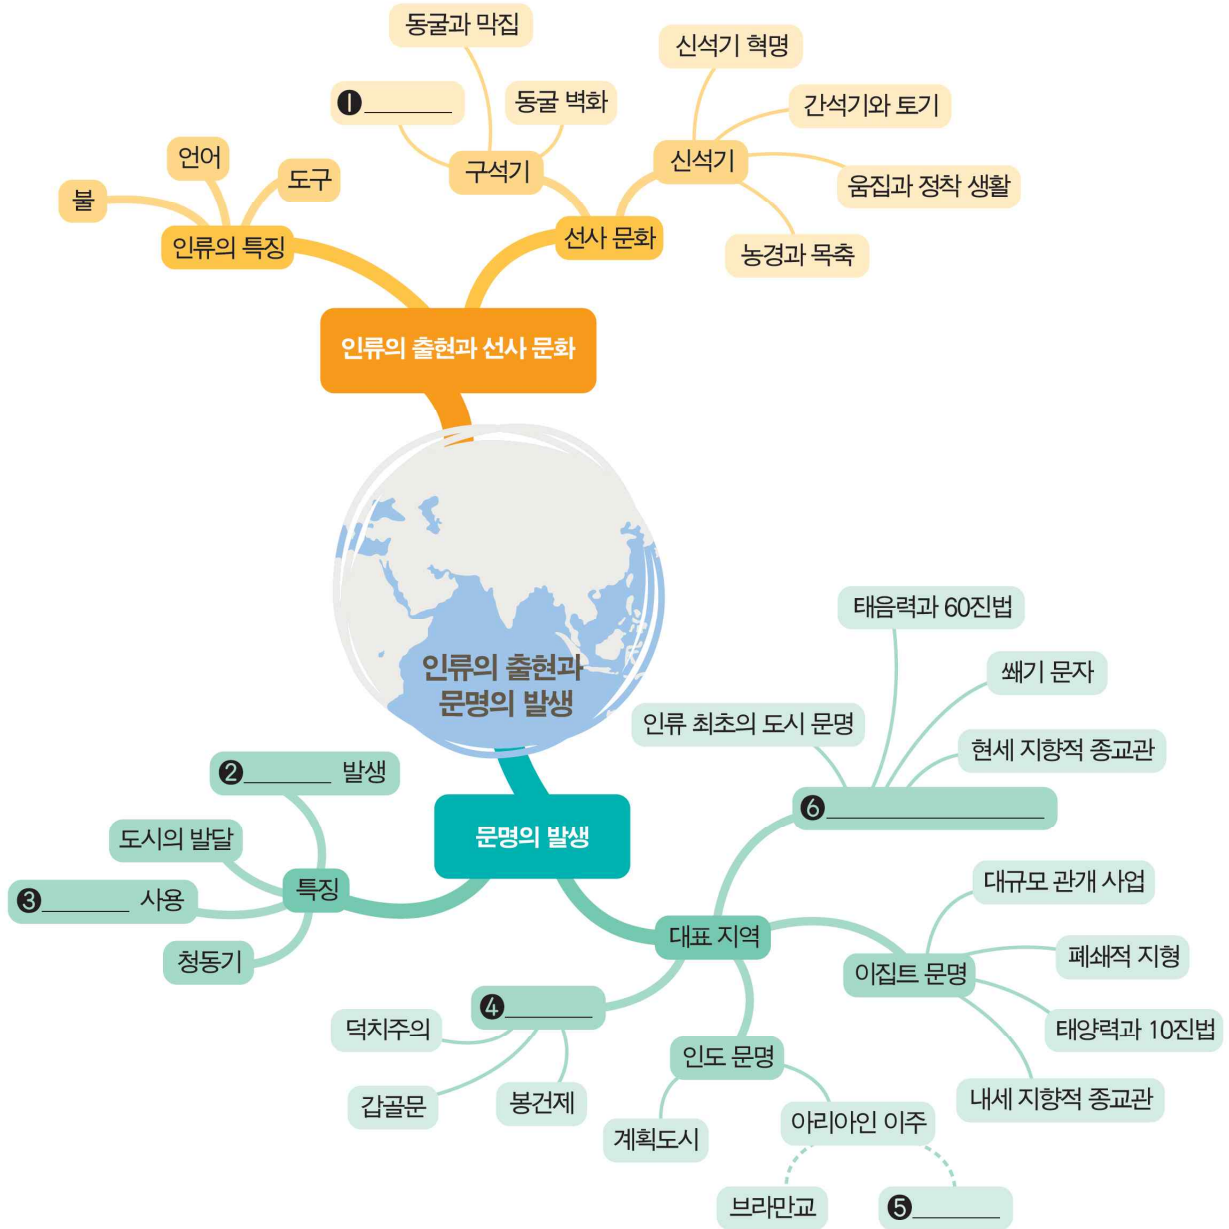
동굴과 막집

신석기 혁명

❶________

동굴 벽화

간석기와 토기

신석기

구석기

언어

움집과 정착 생활

도구

불

선사 문화

인류의 특징

농경과 목축

인류의 출현과 선사 문화

인류의 출현과 문명의 발생

태음력과 60진법

쐐기 문자

인류 최초의 도시 문명

현세 지향적 종교관

❷________ 발생

❻____________________

문명의 발생

도시의 발달

특징

대규모 관개 사업

❸________ 사용

대표 지역

폐쇄적 지형

이집트 문명

청동기

❹________

태양력과 10진법

덕치주의

인도 문명

내세 지향적 종교관

갑골문

봉건제

아리아인 이주

계획도시

브라만교

❺________